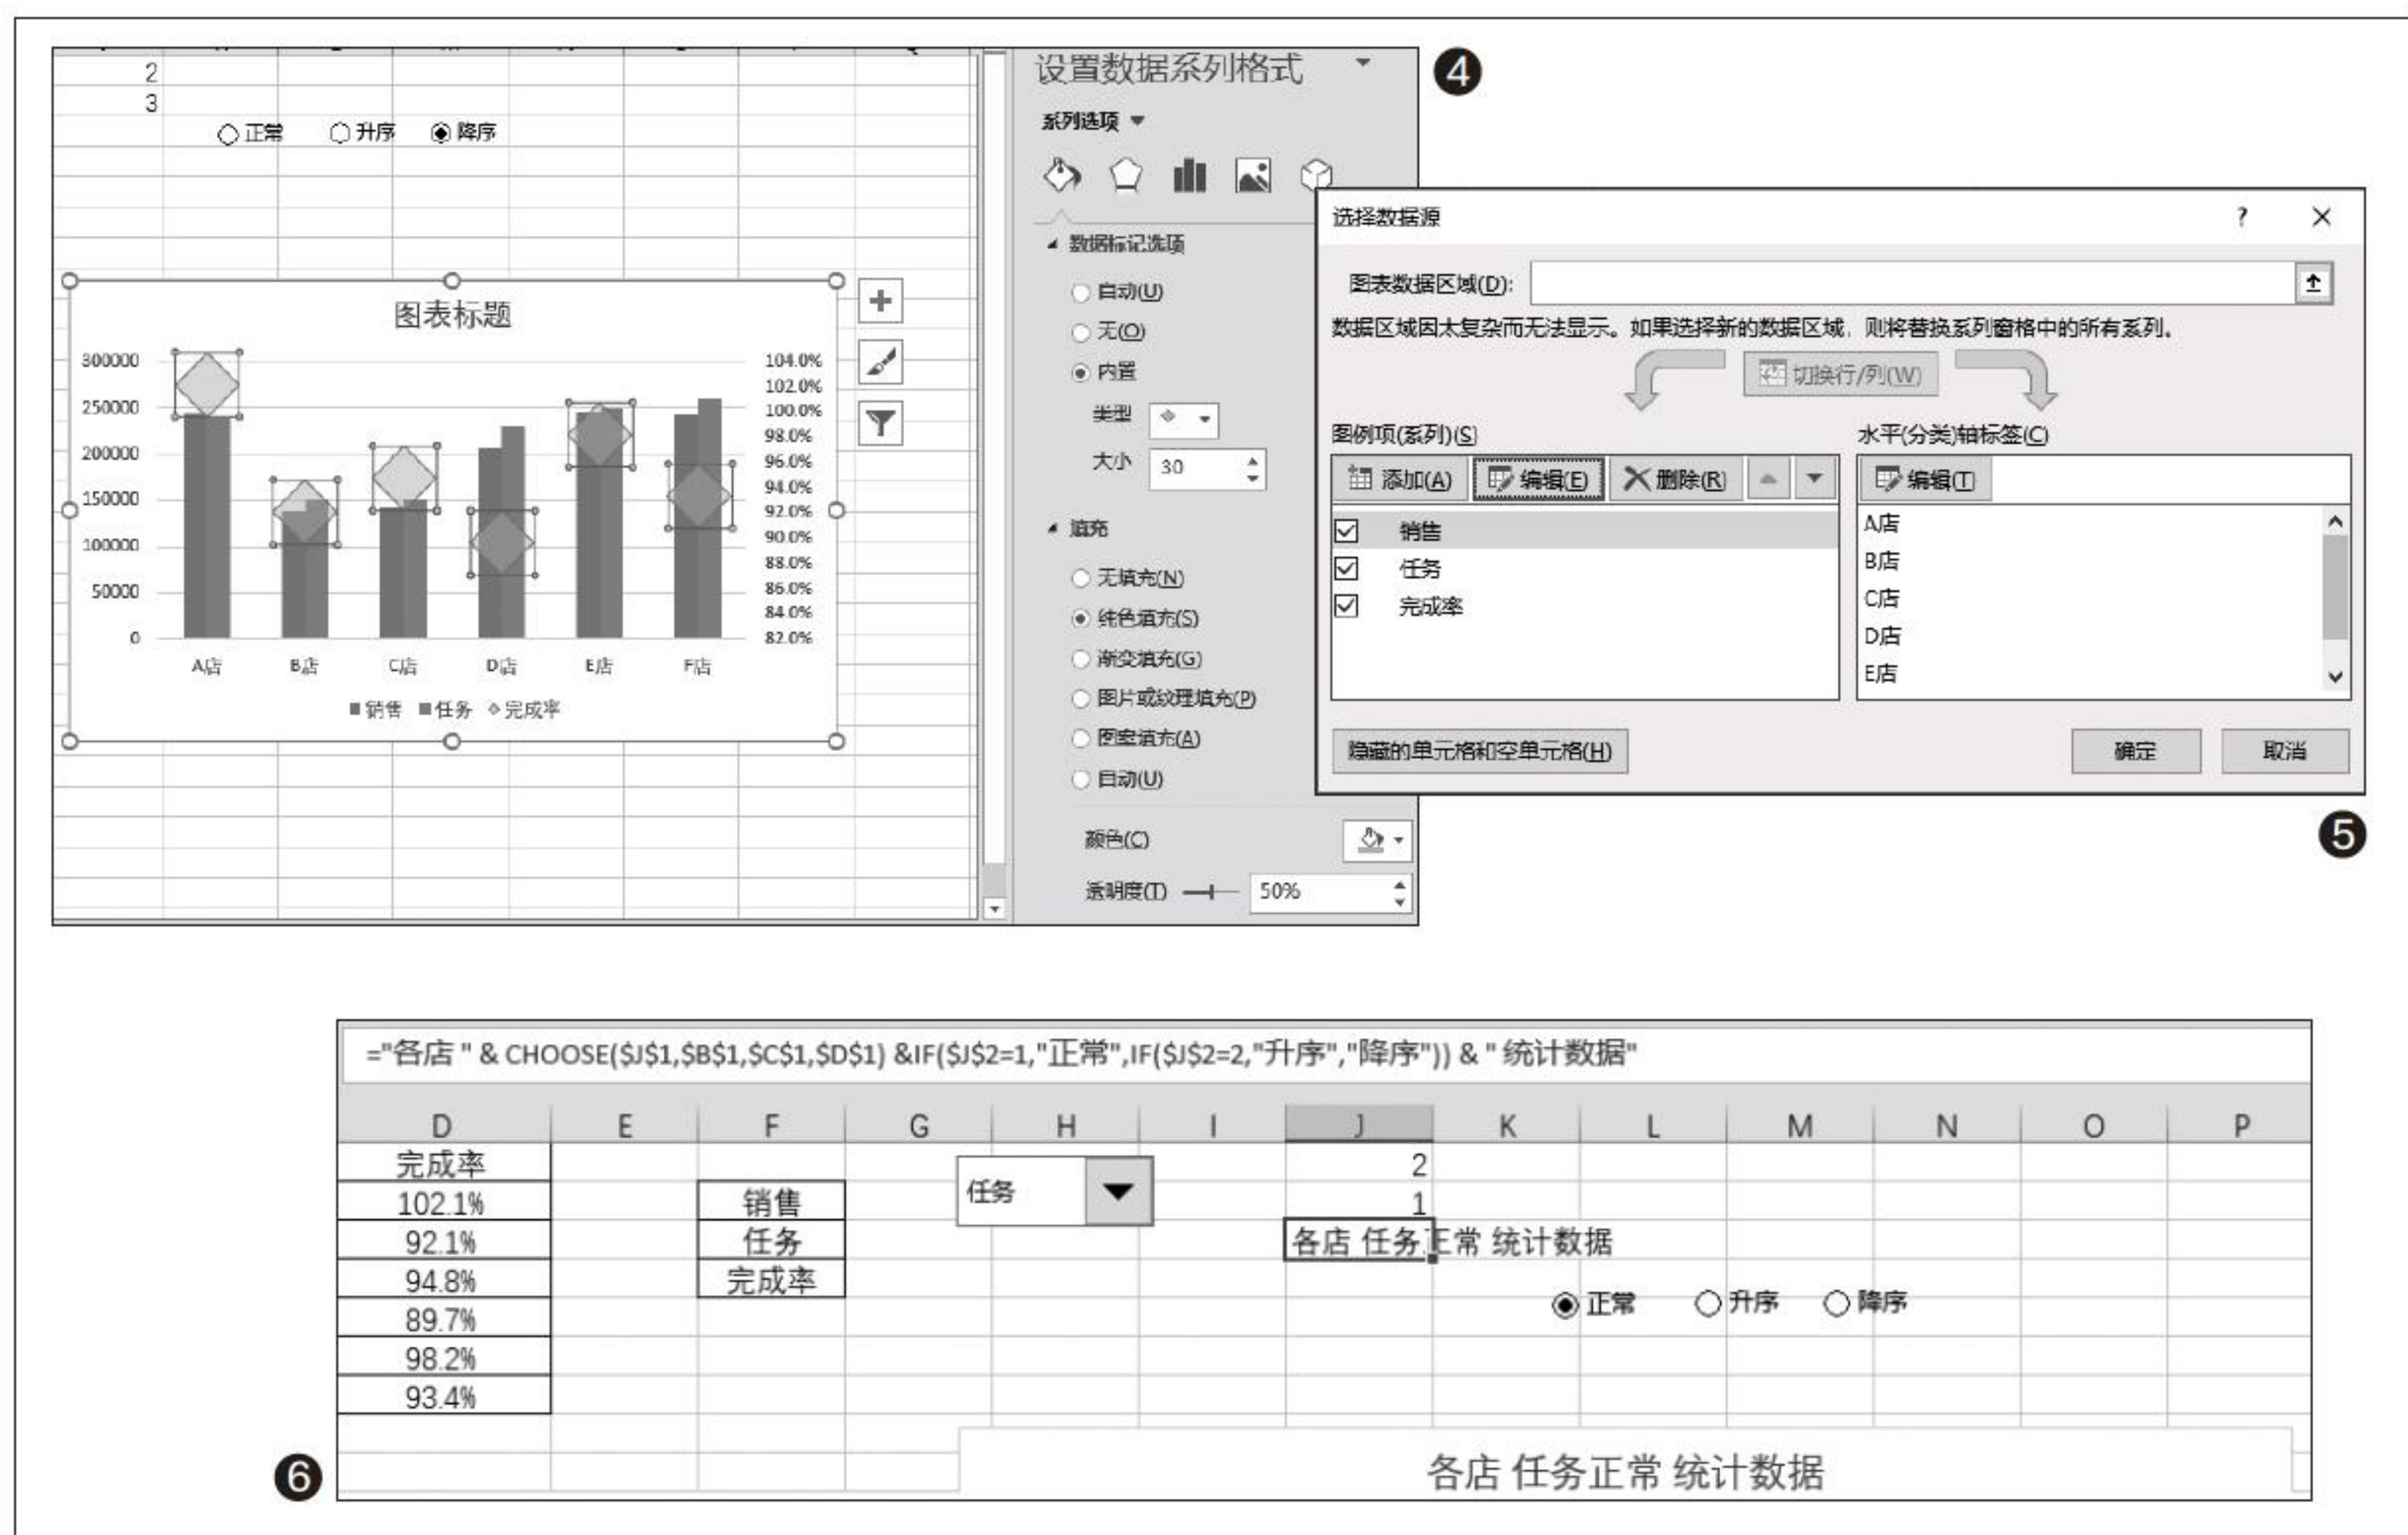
2
3
○正常 ○升序 ◉降序

图表标题

300000
250000
200000
150000
100000
50000
0

104.0%
102.0%
100.0%
98.0%
96.0%
94.0%
92.0%
90.0%
88.0%
86.0%
84.0%
82.0%

A店 B店 C店 D店 E店 F店

■销售 ■任务 ◇完成率

设置数据系列格式

系列选项

数据标记选项
○自动(U)
○无(O)
◉内置
类型
大小 30

填充
○无填充(N)
◉纯色填充(S)
○渐变填充(G)
○图片或纹理填充(P)
○图案填充(A)
○自动(U)

颜色(C)
透明度(T) 50%

❹

选择数据源 ? ✕

图表数据区域(D):
数据区域因太复杂而无法显示。如果选择新的数据区域，则将替换系列窗格中的所有系列。
切换行/列(W)

图例项(系列)(S)
添加(A) 编辑(E) 删除(R)
销售
任务
完成率

水平(分类)轴标签(C)
编辑(T)
A店
B店
C店
D店
E店

隐藏的单元格和空单元格(H) 确定 取消

❺

="各店 " & CHOOSE($J$1,$B$1,$C$1,$D$1) &IF($J$2=1,"正常",IF($J$2=2,"升序","降序")) & " 统计数据"

| D | E | F | G | H | I | J | K | L | M | N | O | P |
|---|---|---|---|---|---|---|---|---|---|---|---|---|
| 完成率 | | | | | | 2 | | | | | | |
| 102.1% | | 销售 | | 任务 | | 1 | | | | | | |
| 92.1% | | 任务 | | | | 各店 任务正常 统计数据 | | | | | | |
| 94.8% | | 完成率 | | | | | ◉正常 | ○升序 | ○降序 | | | |
| 89.7% | | | | | | | | | | | | |
| 98.2% | | | | | | | | | | | | |
| 93.4% | | | | | | | | | | | | |

各店 任务正常 统计数据

❻